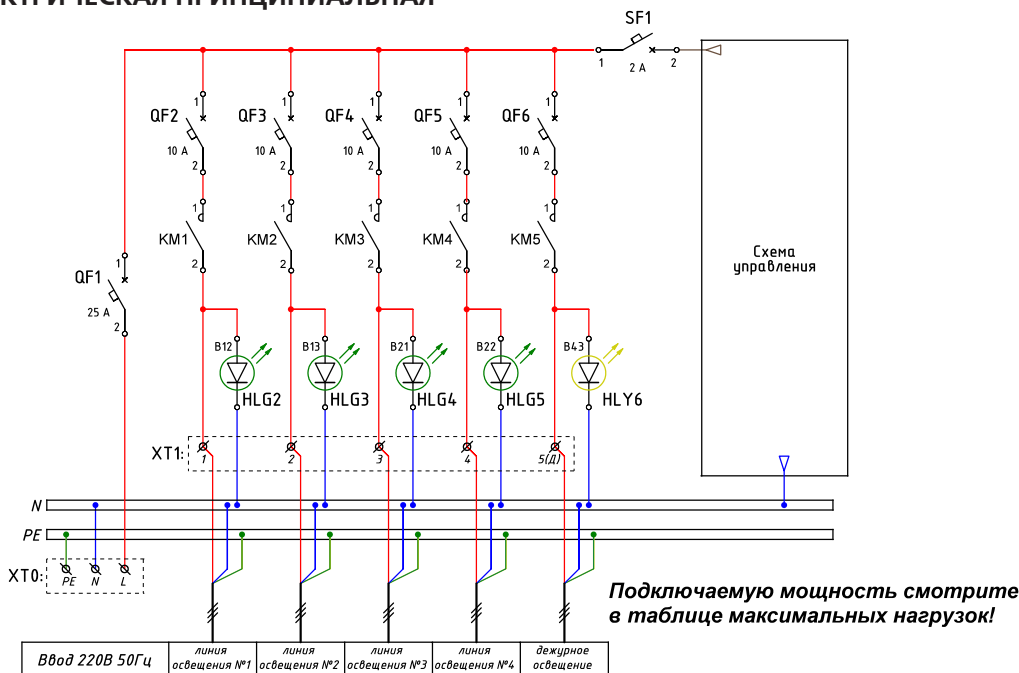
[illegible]КТРИЧЕСКАЯ ПРИНЦИПИАЛЬНАЯ

SF1
1
2 А
2

QF2
1
10 А
2
QF3
1
10 А
2
QF4
1
10 А
2
QF5
1
10 А
2
QF6
1
10 А
2

1
KM1
2
1
KM2
2
1
KM3
2
1
KM4
2
1
KM5
2

QF1
1
25 А
2

Схема управления

B12
HLG2
B13
HLG3
B21
HLG4
B22
HLG5
B43
HLY6

XT1:
1
2
3
4
5(Д)

N
PE

XT0:
PE
N
L

Подключаемую мощность смотрите в таблице максимальных нагрузок!

| Ввод 220В 50Гц | линия освещения №1 | линия освещения №2 | линия освещения №3 | линия освещения №4 | дежурное освещение |
|---|---|---|---|---|---|